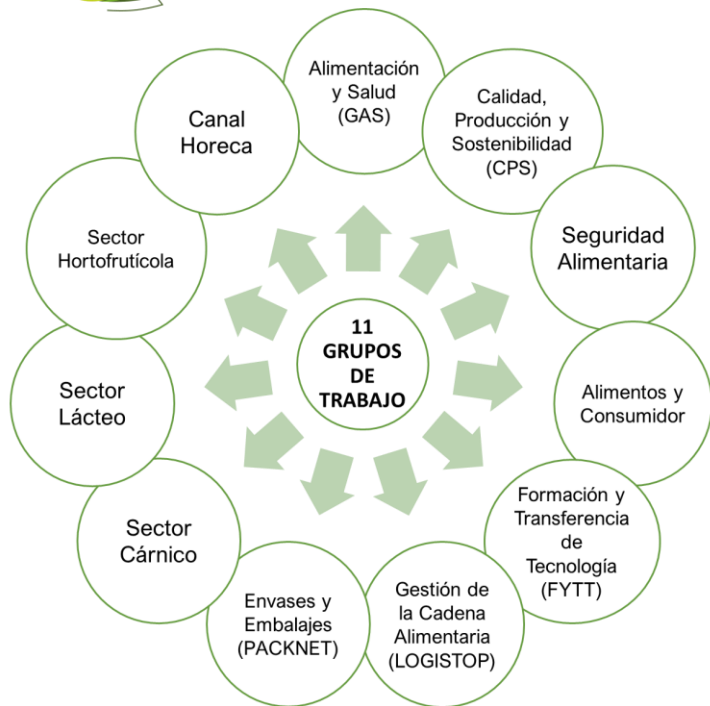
11 GRUPOS DE TRABAJO

Alimentación y Salud (GAS)

Calidad, Producción y Sostenibilidad (CPS)

Seguridad Alimentaria

Alimentos y Consumidor

Formación y Transferencia de Tecnología (FYTT)

Gestión de la Cadena Alimentaria (LOGISTOP)

Envases y Embalajes (PACKNET)

Sector Cárnico

Sector Lácteo

Sector Hortofrutícola

Canal Horeca